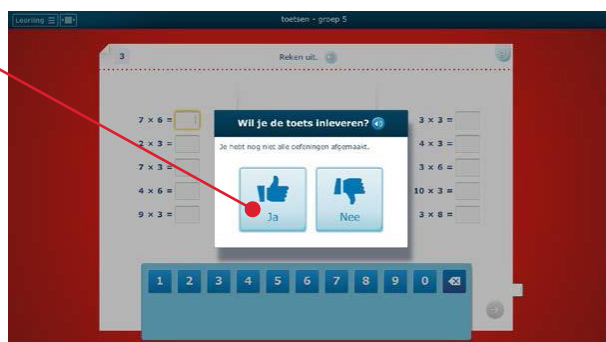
Leerling

toetsen - groep 5

3

Reken uit.

7 × 6 =
2 × 3 =
7 × 3 =
4 × 6 =
9 × 3 =

3 × 3 =
4 × 3 =
3 × 6 =
10 × 3 =
3 × 8 =

Wil je de toets inleveren?

Je hebt nog niet alle oefeningen afgemaakt.

Ja

Nee

1 2 3 4 5 6 7 8 9 0